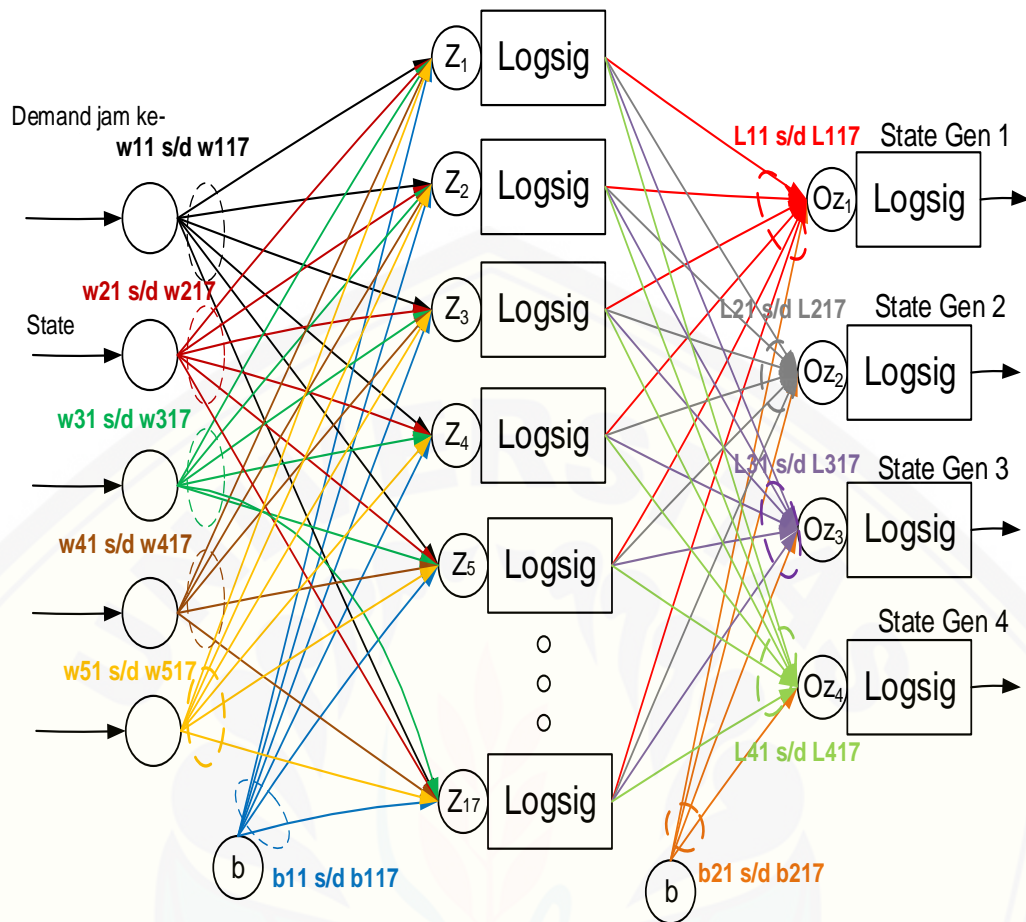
Demand jam ke-

w11 s/d w117

State

w21 s/d w217

w31 s/d w317

w41 s/d w417

w51 s/d w517

b

b11 s/d b117

$Z_1$ Logsig

$Z_2$ Logsig

$Z_3$ Logsig

$Z_4$ Logsig

$Z_5$ Logsig

$Z_{17}$ Logsig

L11 s/d L117

State Gen 1

$Oz_1$ Logsig

L21 s/d L217

State Gen 2

$Oz_2$ Logsig

L31 s/d L317

State Gen 3

$Oz_3$ Logsig

State Gen 4

$Oz_4$ Logsig

L41 s/d L417

b

b21 s/d b217